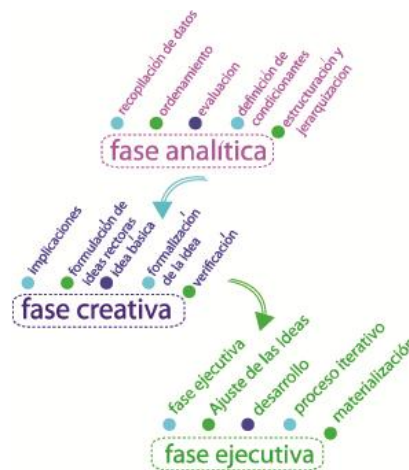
recopilación de datos
ordenamiento
evaluacion
definición de condicionantes
estructuración y jerarquización

fase analítica

implicaciones
formulación de ideas rectoras
idea basica
formalización de la idea
verificación

fase creativa

fase ejecutiva
Ajuste de las ideas
desarrollo
proceso iterativo
materialización

fase ejecutiva